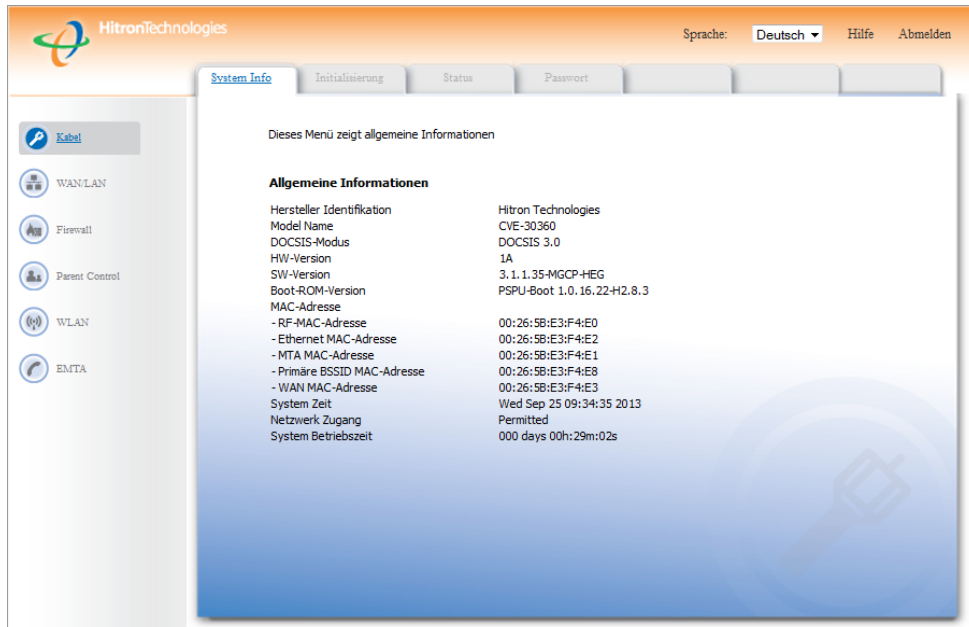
HitronTechnologies

Sprache: Deutsch Hilfe Abmelden

System Info Initialisierung Status Passwort

Kabel
WAN/LAN
Firewall
Parent Control
WLAN
EMTA

Dieses Menü zeigt allgemeine Informationen

Allgemeine Informationen

| | |
|---|---|
| Hersteller Identifikation | Hitron Technologies |
| Model Name | CVE-30360 |
| DOCSIS-Modus | DOCSIS 3.0 |
| HW-Version | 1A |
| SW-Version | 3.1.1.35-MGCP-HEG |
| Boot-ROM-Version | PSPU-Boot 1.0.16.22-H2.8.3 |
| MAC-Adresse | |
| - RF-MAC-Adresse | 00:26:5B:E3:F4:E0 |
| - Ethernet MAC-Adresse | 00:26:5B:E3:F4:E2 |
| - MTA MAC-Adresse | 00:26:5B:E3:F4:E1 |
| - Primäre BSSID MAC-Adresse | 00:26:5B:E3:F4:E8 |
| - WAN MAC-Adresse | 00:26:5B:E3:F4:E3 |
| System Zeit | Wed Sep 25 09:34:35 2013 |
| Netzwerk Zugang | Permitted |
| System Betriebszeit | 000 days 00h:29m:02s |